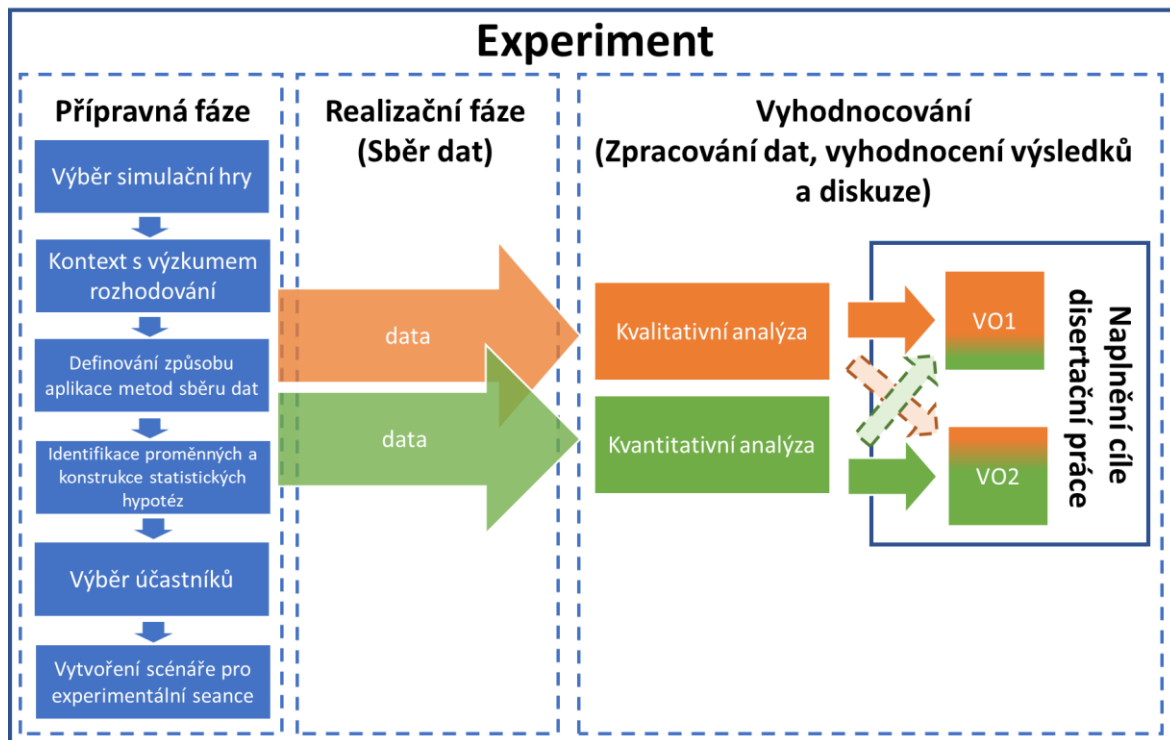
Experiment

Přípravná fáze

Výběr simulační hry

Kontext s výzkumem rozhodování

Definování způsobu aplikace metod sběru dat

Identifikace proměnných a konstrukce statistických hypotéz

Výběr účastníků

Vytvoření scénáře pro experimentální seance

Realizační fáze (Sběr dat)

data

data

Vyhodnocování (Zpracování dat, vyhodnocení výsledků a diskuze)

Kvalitativní analýza

Kvantitativní analýza

VO1

VO2

Naplnění cíle disertační práce